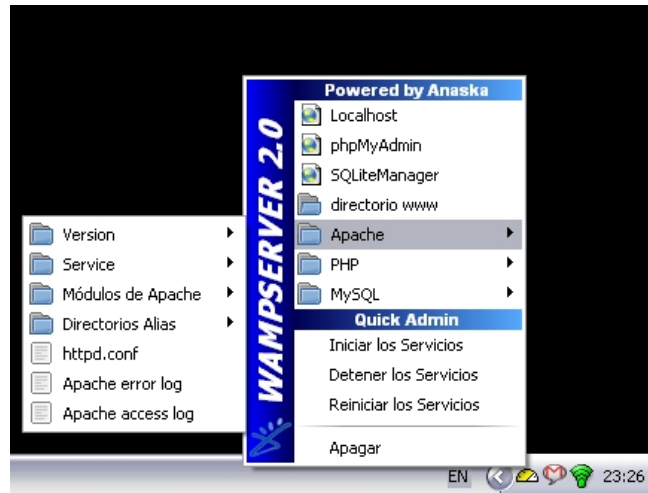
WAMPSERVER 2.0

Powered by Anaska
Localhost
phpMyAdmin
SQLiteManager
directorio www
Apache
PHP
MySQL
Quick Admin
Iniciar los Servicios
Detener los Servicios
Reiniciar los Servicios
Apagar

Version
Service
Módulos de Apache
Directorios Alias
httpd.conf
Apache error log
Apache access log

EN 23:26